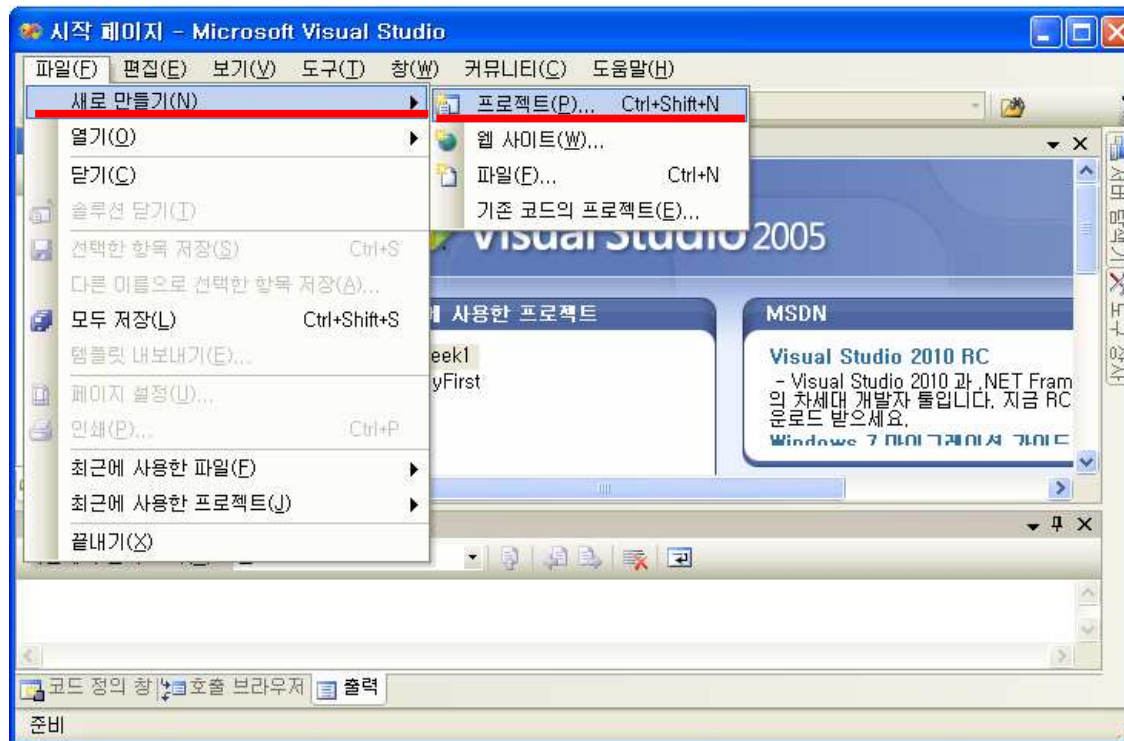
시작 페이지 - Microsoft Visual Studio

파일(F) 편집(E) 보기(V) 도구(T) 창(W) 커뮤니티(C) 도움말(H)

새로 만들기(N)
열기(O)
닫기(C)
솔루션 닫기(T)
선택한 항목 저장(S) Ctrl+S
다른 이름으로 선택한 항목 저장(A)...
모두 저장(L) Ctrl+Shift+S
템플릿 내보내기(E)...
페이지 설정(U)...
인쇄(P)... Ctrl+P
최근에 사용한 파일(F)
최근에 사용한 프로젝트(J)
끝내기(X)

프로젝트(P)... Ctrl+Shift+N
웹 사이트(W)...
파일(F)... Ctrl+N
기존 코드의 프로젝트(E)...

Visual Studio 2005

사용한 프로젝트
eek1
yFirst

MSDN
Visual Studio 2010 RC
- Visual Studio 2010 과 .NET Fram 의 차세대 개발자 툴입니다. 지금 RC 운로드 받으세요.
Windows 7 마이그레이션 가이드

서버 탐색기
도구 상자

코드 정의 창 호출 브라우저 출력

준비